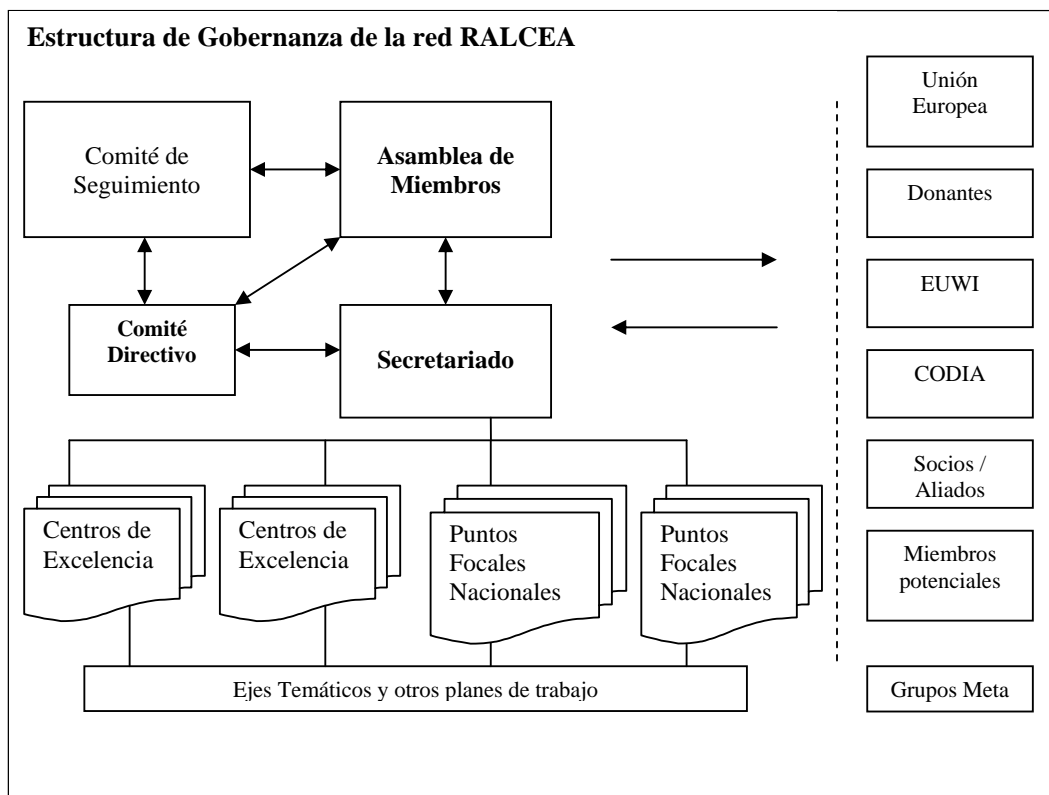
Estructura de Gobernanza de la red RALCEA

Comité de Seguimiento

Asamblea de Miembros

Comité Directivo

Secretariado

Centros de Excelencia

Centros de Excelencia

Puntos Focales Nacionales

Puntos Focales Nacionales

Ejes Temáticos y otros planes de trabajo

Unión Europea

Donantes

EUWI

CODIA

Socios / Aliados

Miembros potenciales

Grupos Meta